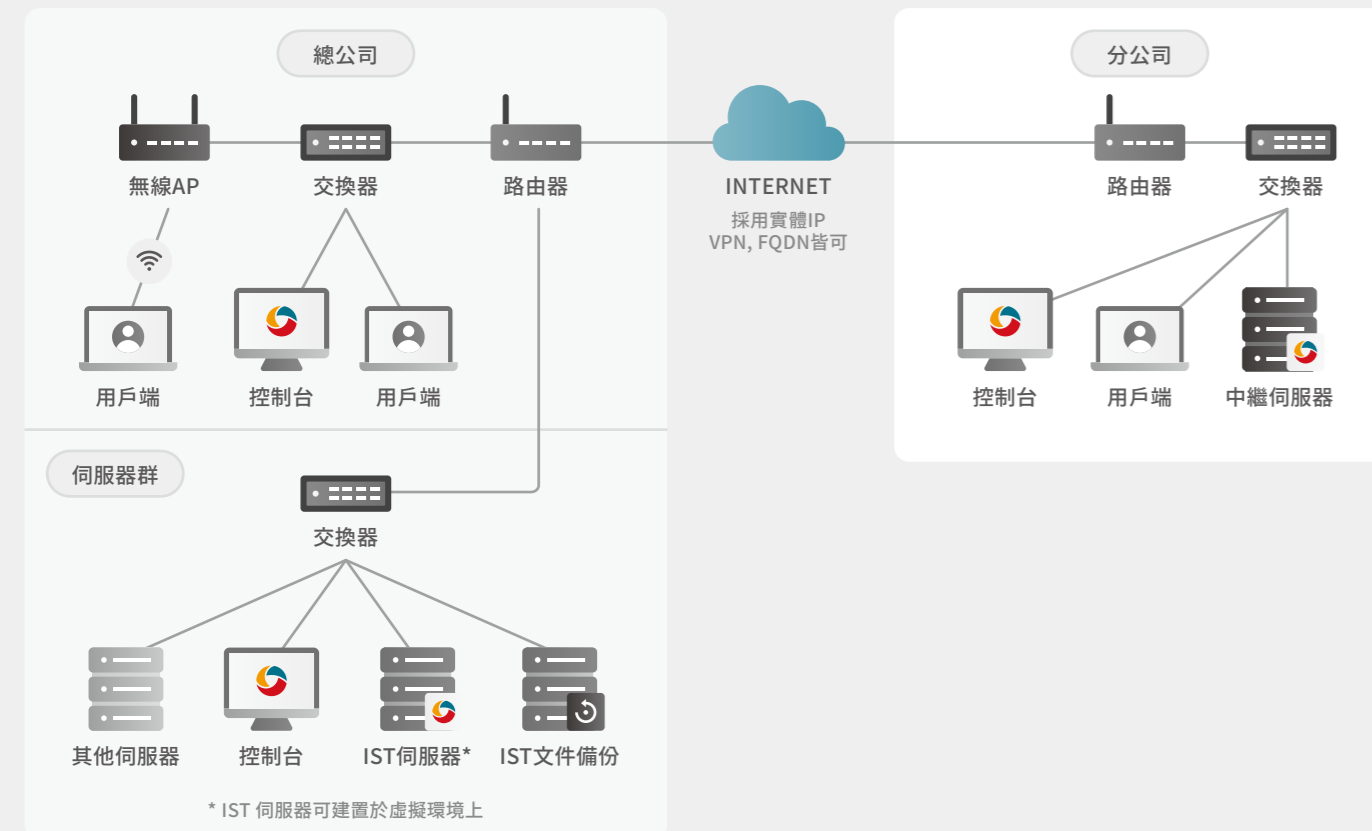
總公司

無線AP

交換器

路由器

用戶端

控制台

用戶端

INTERNET

採用實體IP
VPN, FQDN皆可

分公司

路由器

交換器

控制台

用戶端

中繼伺服器

伺服器群

交換器

其他伺服器

控制台

IST伺服器*

IST文件備份

* IST 伺服器可建置於虛擬環境上